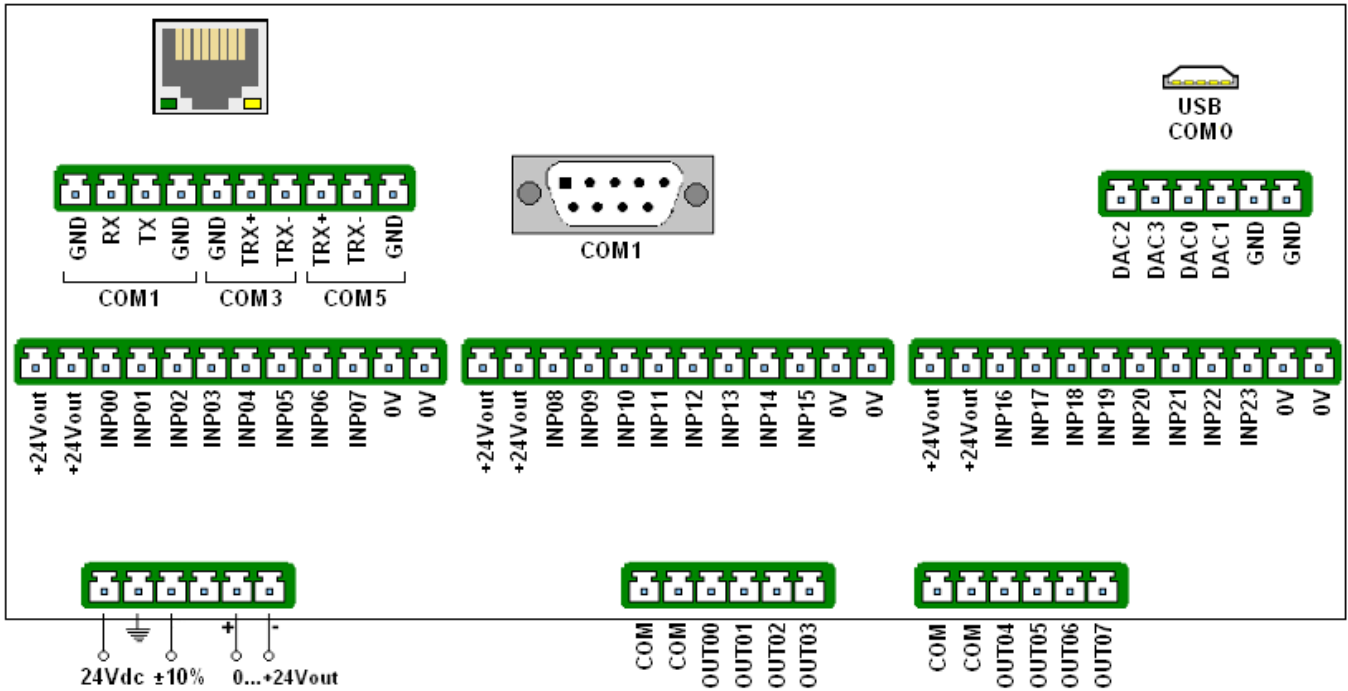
USB
COM0

GND RX TX GND GND TRX+ TRX- TRX+ TRX- GND
COM1 COM3 COM5

COM1

DAC2 DAC3 DAC0 DAC1 GND GND

+24Vout +24Vout INP00 INP01 INP02 INP03 INP04 INP05 INP06 INP07 0V 0V

+24Vout +24Vout INP08 INP09 INP10 INP11 INP12 INP13 INP14 INP15 0V 0V

+24Vout +24Vout INP16 INP17 INP18 INP19 INP20 INP21 INP22 INP23 0V 0V

+ -
24Vdc ±10% 0...+24Vout

COM COM OUT00 OUT01 OUT02 OUT03

COM COM OUT04 OUT05 OUT06 OUT07